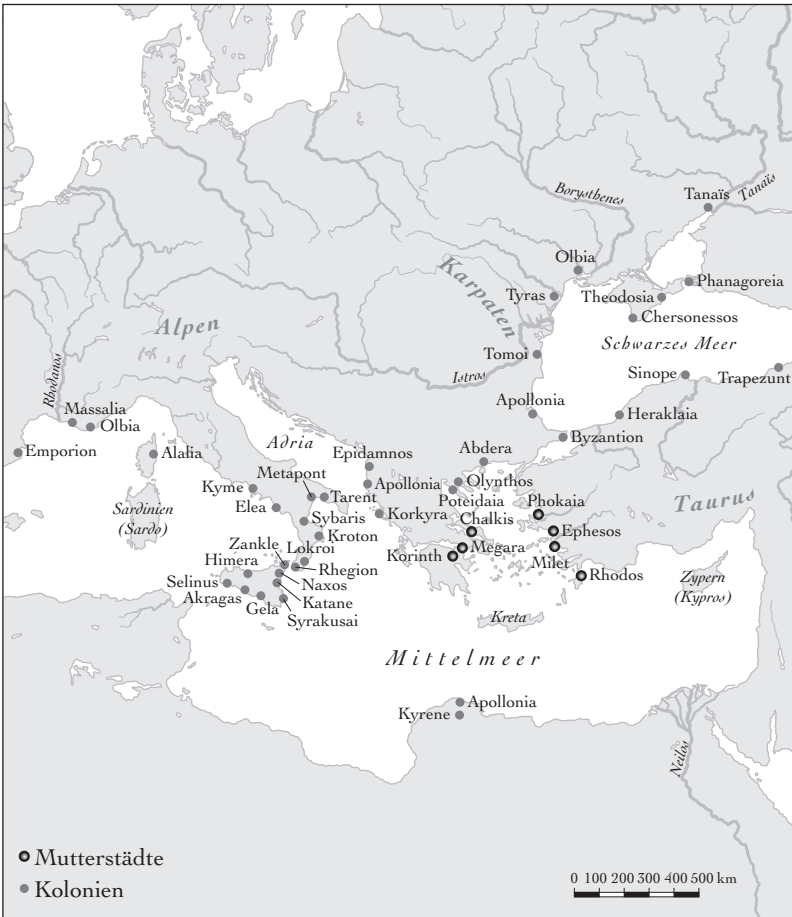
Borysthenes
Tanaïs
Tanaïs
Olbia
Karpaten
Tyras
Theodosia
Phanagoreia
Chersonessos
Alpen
Tomoi
Schwarzes Meer
Rhodanus
Istros
Sinope
Trapezunt
Apollonia
Massalia
Olbia
Heraklaia
Emporion
Alalia
Adria
Epidamnos
Abdera
Byzantion
Metapont
Apollonia
Olynthos
Kyme
Tarent
Poteidaia
Phokaia
Sardinien (Sardo)
Elea
Sybaris
Korkyra
Chalkis
Taurus
Kroton
Ephesos
Zankle
Lokroi
Korinth
Megara
Milet
Himera
Rhegion
Naxos
Rhodos
Selinus
Zypern (Kypros)
Akragas
Katane
Gela
Syrakusai
Kreta
Mittelmeer
Apollonia
Kyrene
Neilos
Mutterstädte
Kolonien
0 100 200 300 400 500 km